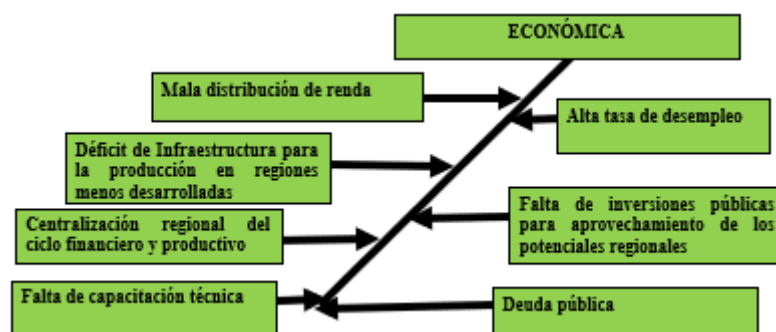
ECONÓMICA

Mala distribución de renda

Alta tasa de desempleo

Déficit de Infraestructura para la producción en regiones menos desarrolladas

Falta de inversiones públicas para aprovechamiento de los potenciales regionales

Centralización regional del ciclo financiero y productivo

Falta de capacitación técnica

Deuda pública